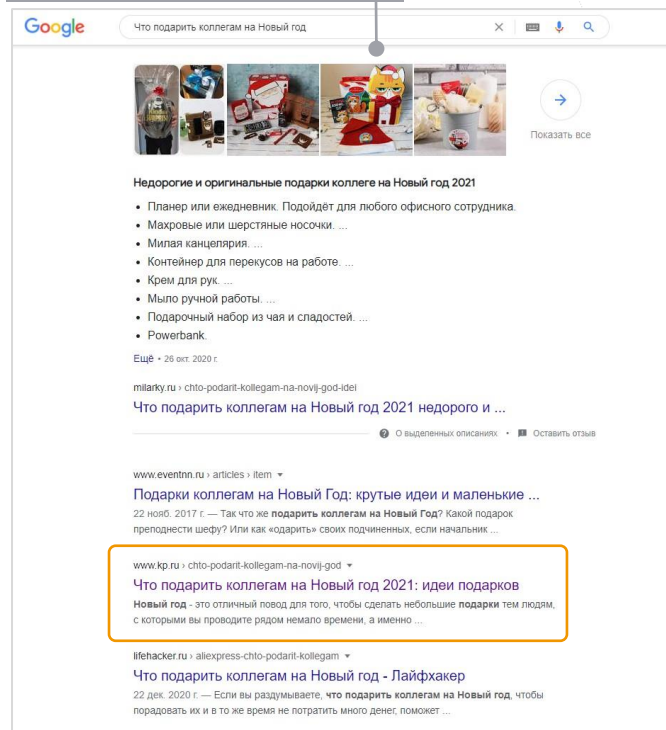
Google

Что подарить коллегам на Новый год

Показать все

Недорогие и оригинальные подарки коллеге на Новый год 2021

- Планер или ежедневник. Подойдёт для любого офисного сотрудника.
- Махровые или шерстяные носочки. ...
- Милая канцелярия. ...
- Контейнер для перекусов на работе. ...
- Крем для рук. ...
- Мыло ручной работы. ...
- Подарочный набор из чая и сладостей. ...
- Powerbank.

Ещё • 26 окт. 2020 г.

milarky.ru › chto-podarit-kollegam-na-novij-god-idei
Что подарить коллегам на Новый год 2021 недорого и ...

О выделенных описаниях • Оставить отзыв

www.eventnn.ru › articles › item
Подарки коллегам на Новый Год: крутые идеи и маленькие ...
22 нояб. 2017 г. — Так что же подарить коллегам на Новый Год? Какой подарок преподнести шефу? Или как «одарить» своих подчиненных, если начальник ...

www.kp.ru › chto-podarit-kollegam-na-novij-god
Что подарить коллегам на Новый год 2021: идеи подарков
Новый год - это отличный повод для того, чтобы сделать небольшие подарки тем людям, с которыми вы проводите рядом немало времени, а именно ...

lifehacker.ru › aliexpress-chto-podarit-kollegam
Что подарить коллегам на Новый год - Лайфхакер
22 дек. 2020 г. — Если вы раздумываете, что подарить коллегам на Новый год, чтобы порадовать их и в то же время не потратить много денег, поможет ...